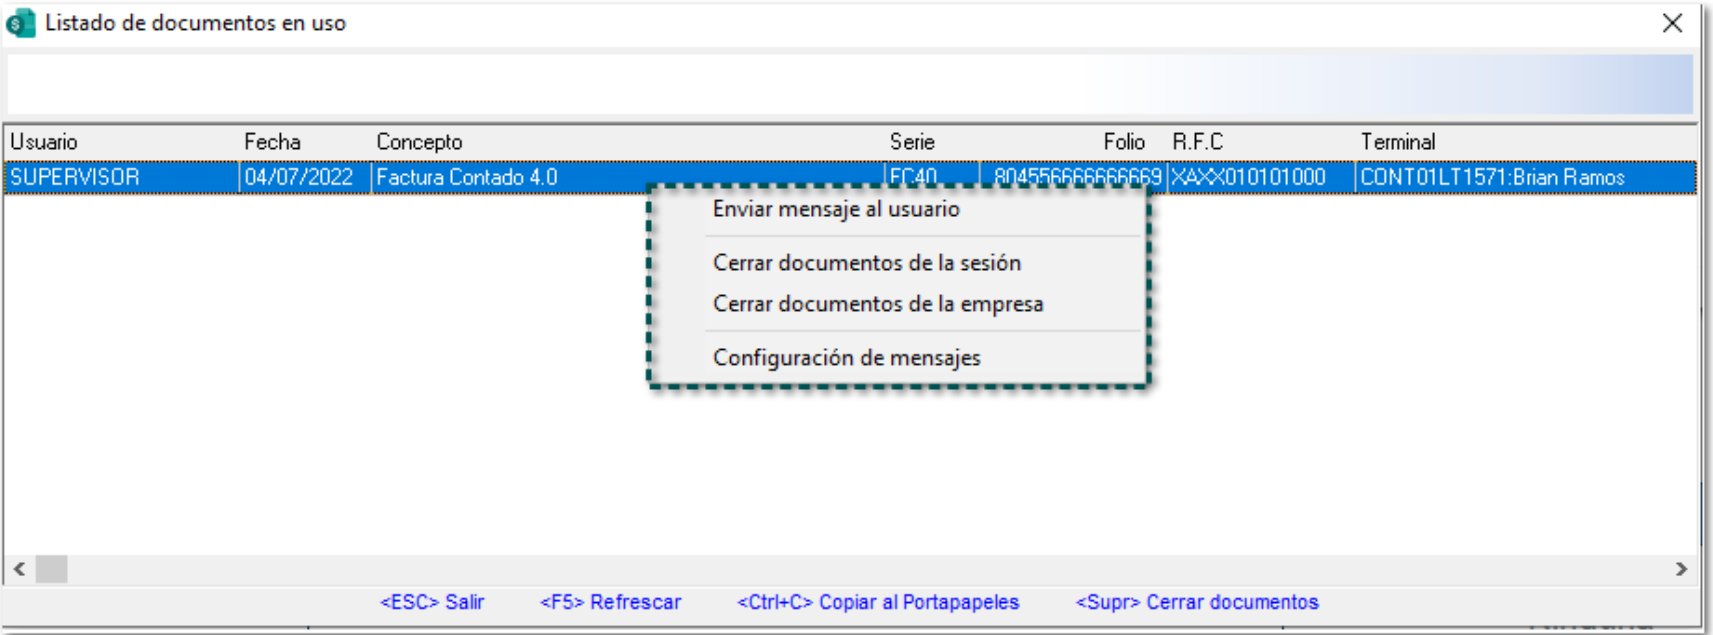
Listado de documentos en uso

| Usuario | Fecha | Concepto | Serie | Folio | R.F.C | Terminal |
|---|---|---|---|---|---|---|
| SUPERVISOR | 04/07/2022 | Factura Contado 4.0 | FC40 | 804556666666669 | XAXX010101000 | CONT01LT1571:Brian Ramos |

Enviar mensaje al usuario
Cerrar documentos de la sesión
Cerrar documentos de la empresa
Configuración de mensajes

<ESC> Salir <F5> Refrescar <Ctrl+C> Copiar al Portapapeles <Supr> Cerrar documentos